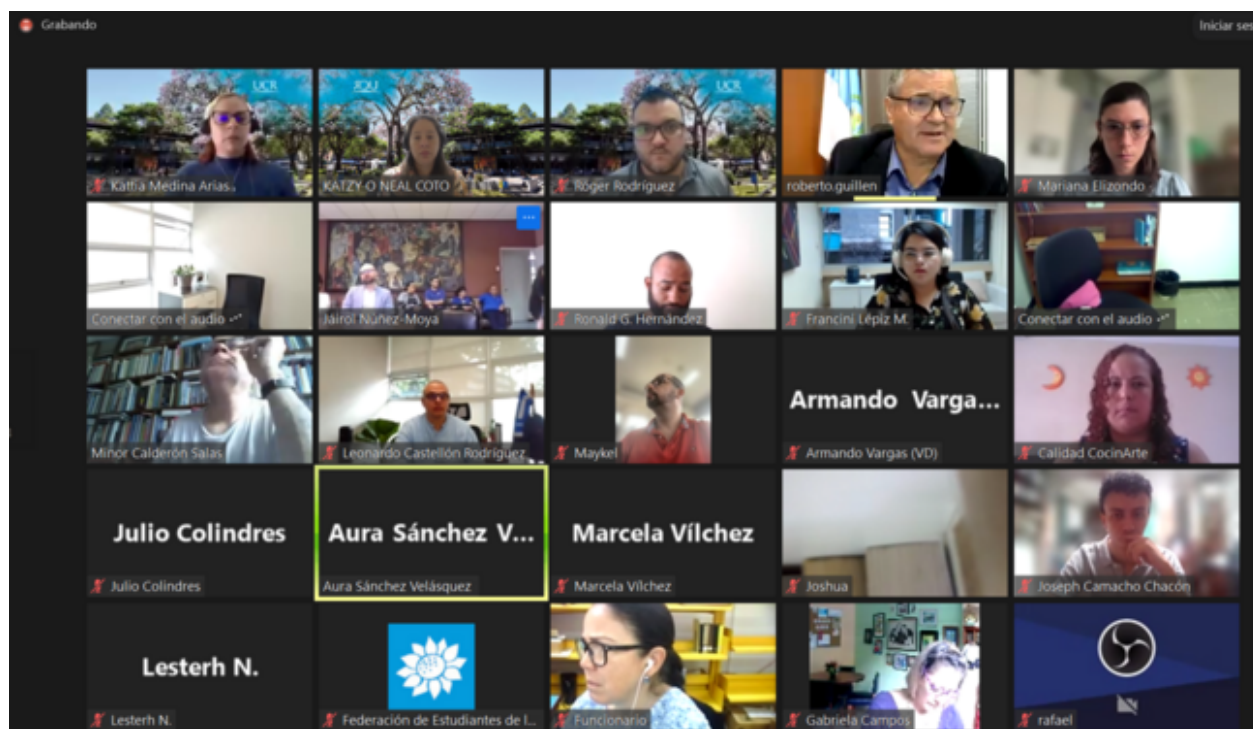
Grabando

Iniciar ses

UCR

UCR

UCR

Katfia Medina Arias

KATZY O NEAL COTO

Róger Rodríguez

roberto.guillen

Mariana Elizondo

Conectar con el audio

Jairol Núñez-Moya

Ronald G. Hernández

Francini Lépiz M.

Conectar con el audio

Minor Calderón Salas

Leonardo Castellón Rodríguez

Maykel

Armando Varga...

Armando Vargas (VD)

Calidad CocinArte

Julio Colindres

Julio Colindres

Aura Sánchez V...

Aura Sánchez Velásquez

Marcela Vílchez

Marcela Vílchez

Joshua

Joseph Camacho Chacón

Lesterh N.

Lesterh N.

Federación de Estudiantes de l...

Funcionario

Gabriela Campos

rafael